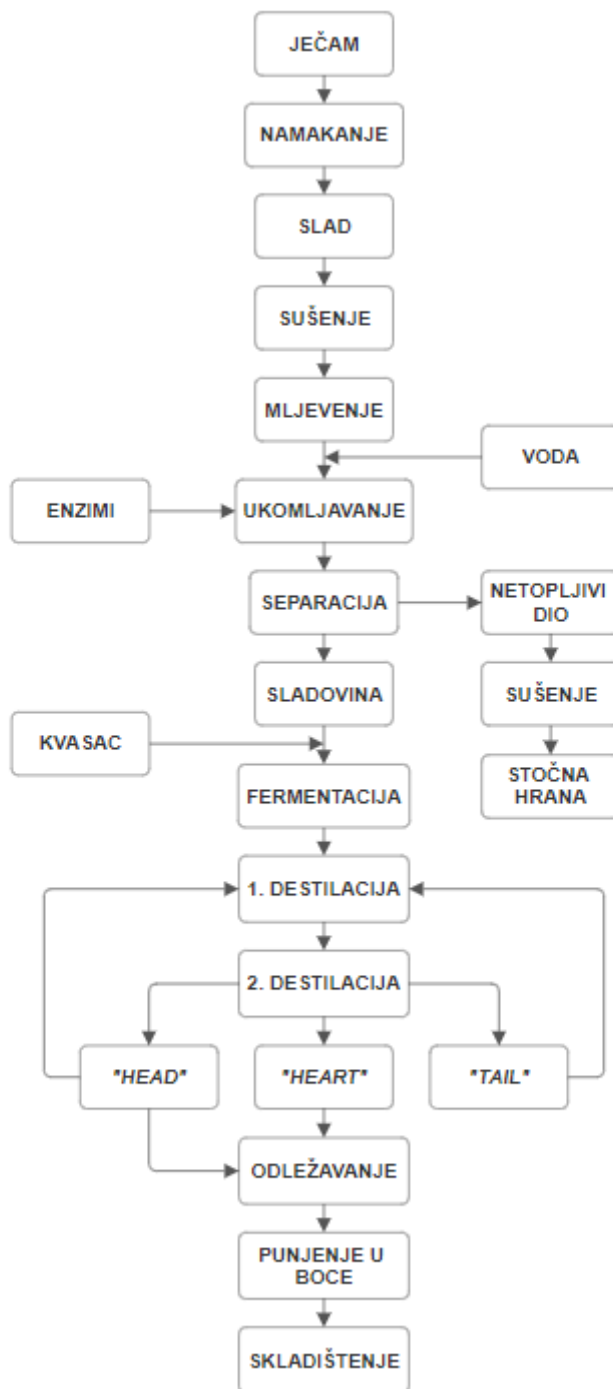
JEČAM

NAMAKANJE

SLAD

SUŠENJE

MLJEVENJE

VODA

ENZIMI

UKOMLJAVANJE

SEPARACIJA

NETOPLJIVI DIO

SUŠENJE

STOČNA HRANA

SLADOVINA

KVASAC

FERMENTACIJA

1. DESTILACIJA

2. DESTILACIJA

"HEAD"

"HEART"

"TAIL"

ODLEŽAVANJE

PUNJENJE U BOCE

SKLADIŠTENJE